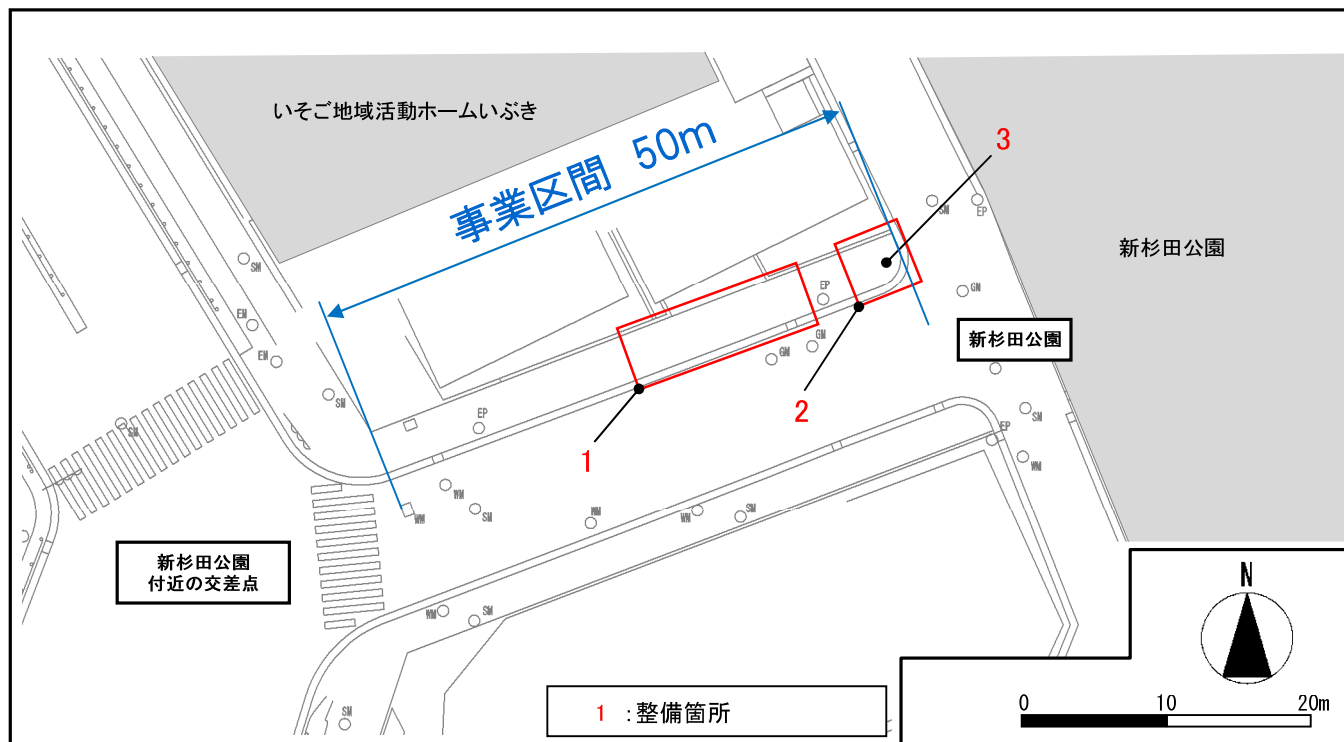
いそご地域活動ホームいぶき

事業区間 50m

3

新杉田公園

新杉田公園

2

1

新杉田公園
付近の交差点

SM
EM
EM
SM
SM
EP
WM
SM
WM
WM
WM
SM
WM
SM
SM
EP
GM
GM
EP
SM
GM
SM
EP
WM
SM

N

0
10
20m

1 :整備箇所